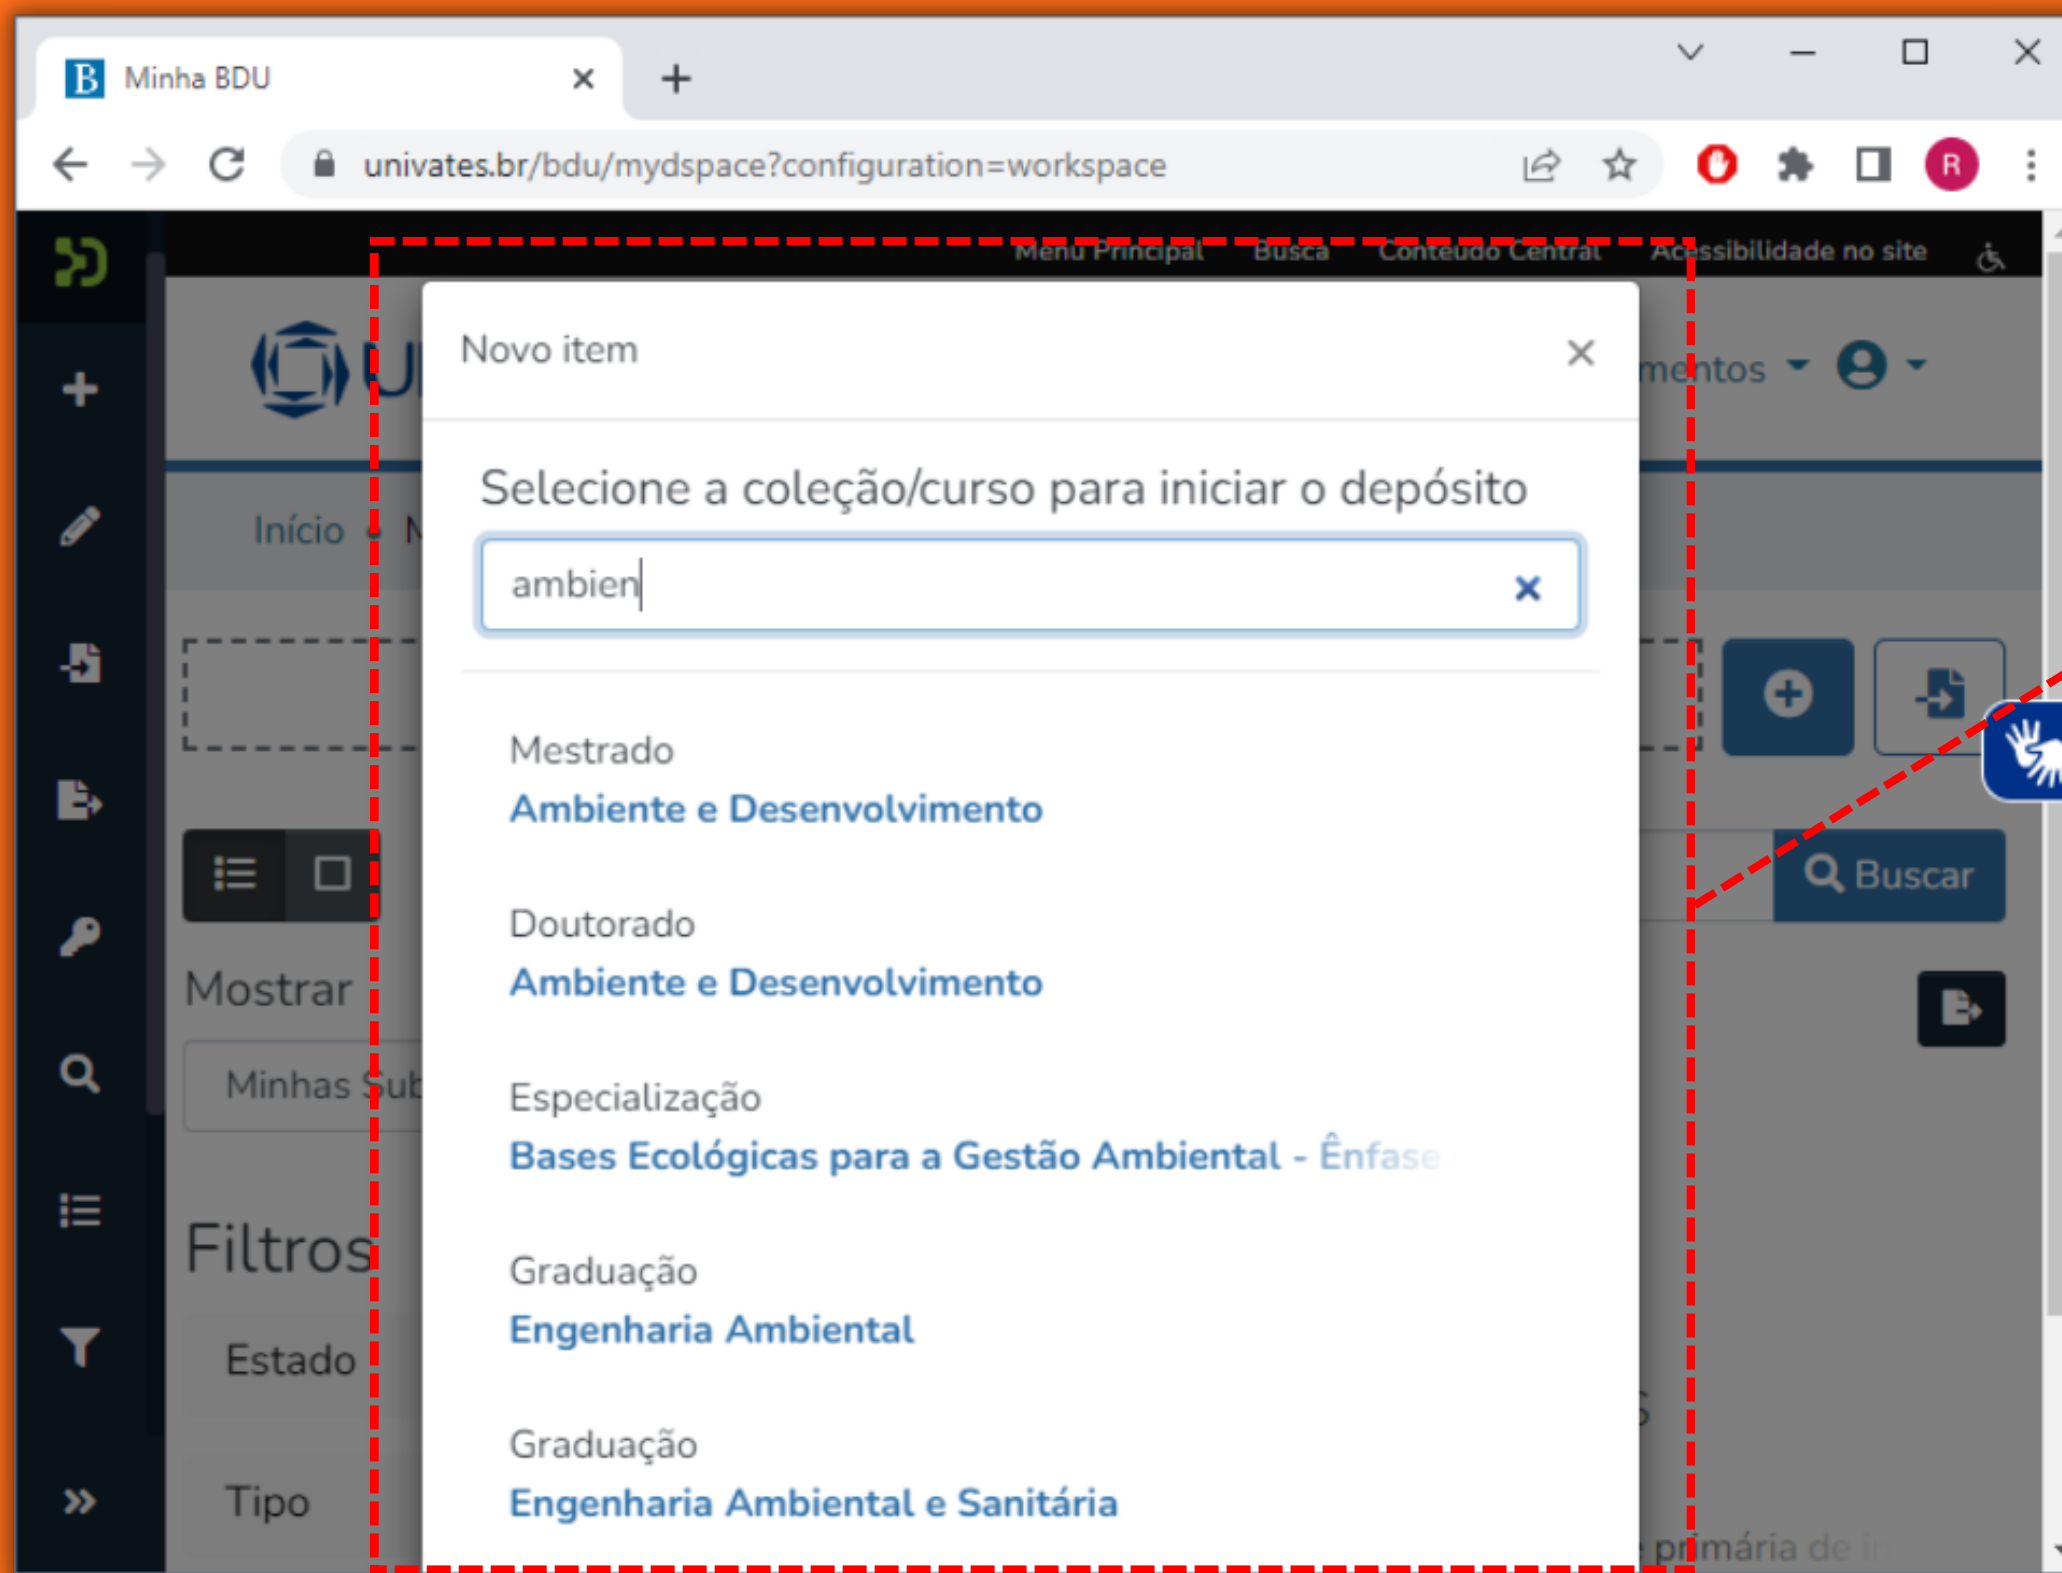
Minha BDU

univates.br/bdu/mydspace?configuration=workspace

Menu Principal Busca Conteúdo Central Acessibilidade no site

mentos

Início

Mostrar

Minhas Sub

Filtros

Estado

Tipo

Buscar

primária de

Novo item

Selecione a coleção/curso para iniciar o depósito

ambien

Mestrado
Ambiente e Desenvolvimento

Doutorado
Ambiente e Desenvolvimento

Especialização
Bases Ecológicas para a Gestão Ambiental - Ênfase

Graduação
Engenharia Ambiental

Graduação
Engenharia Ambiental e Sanitária